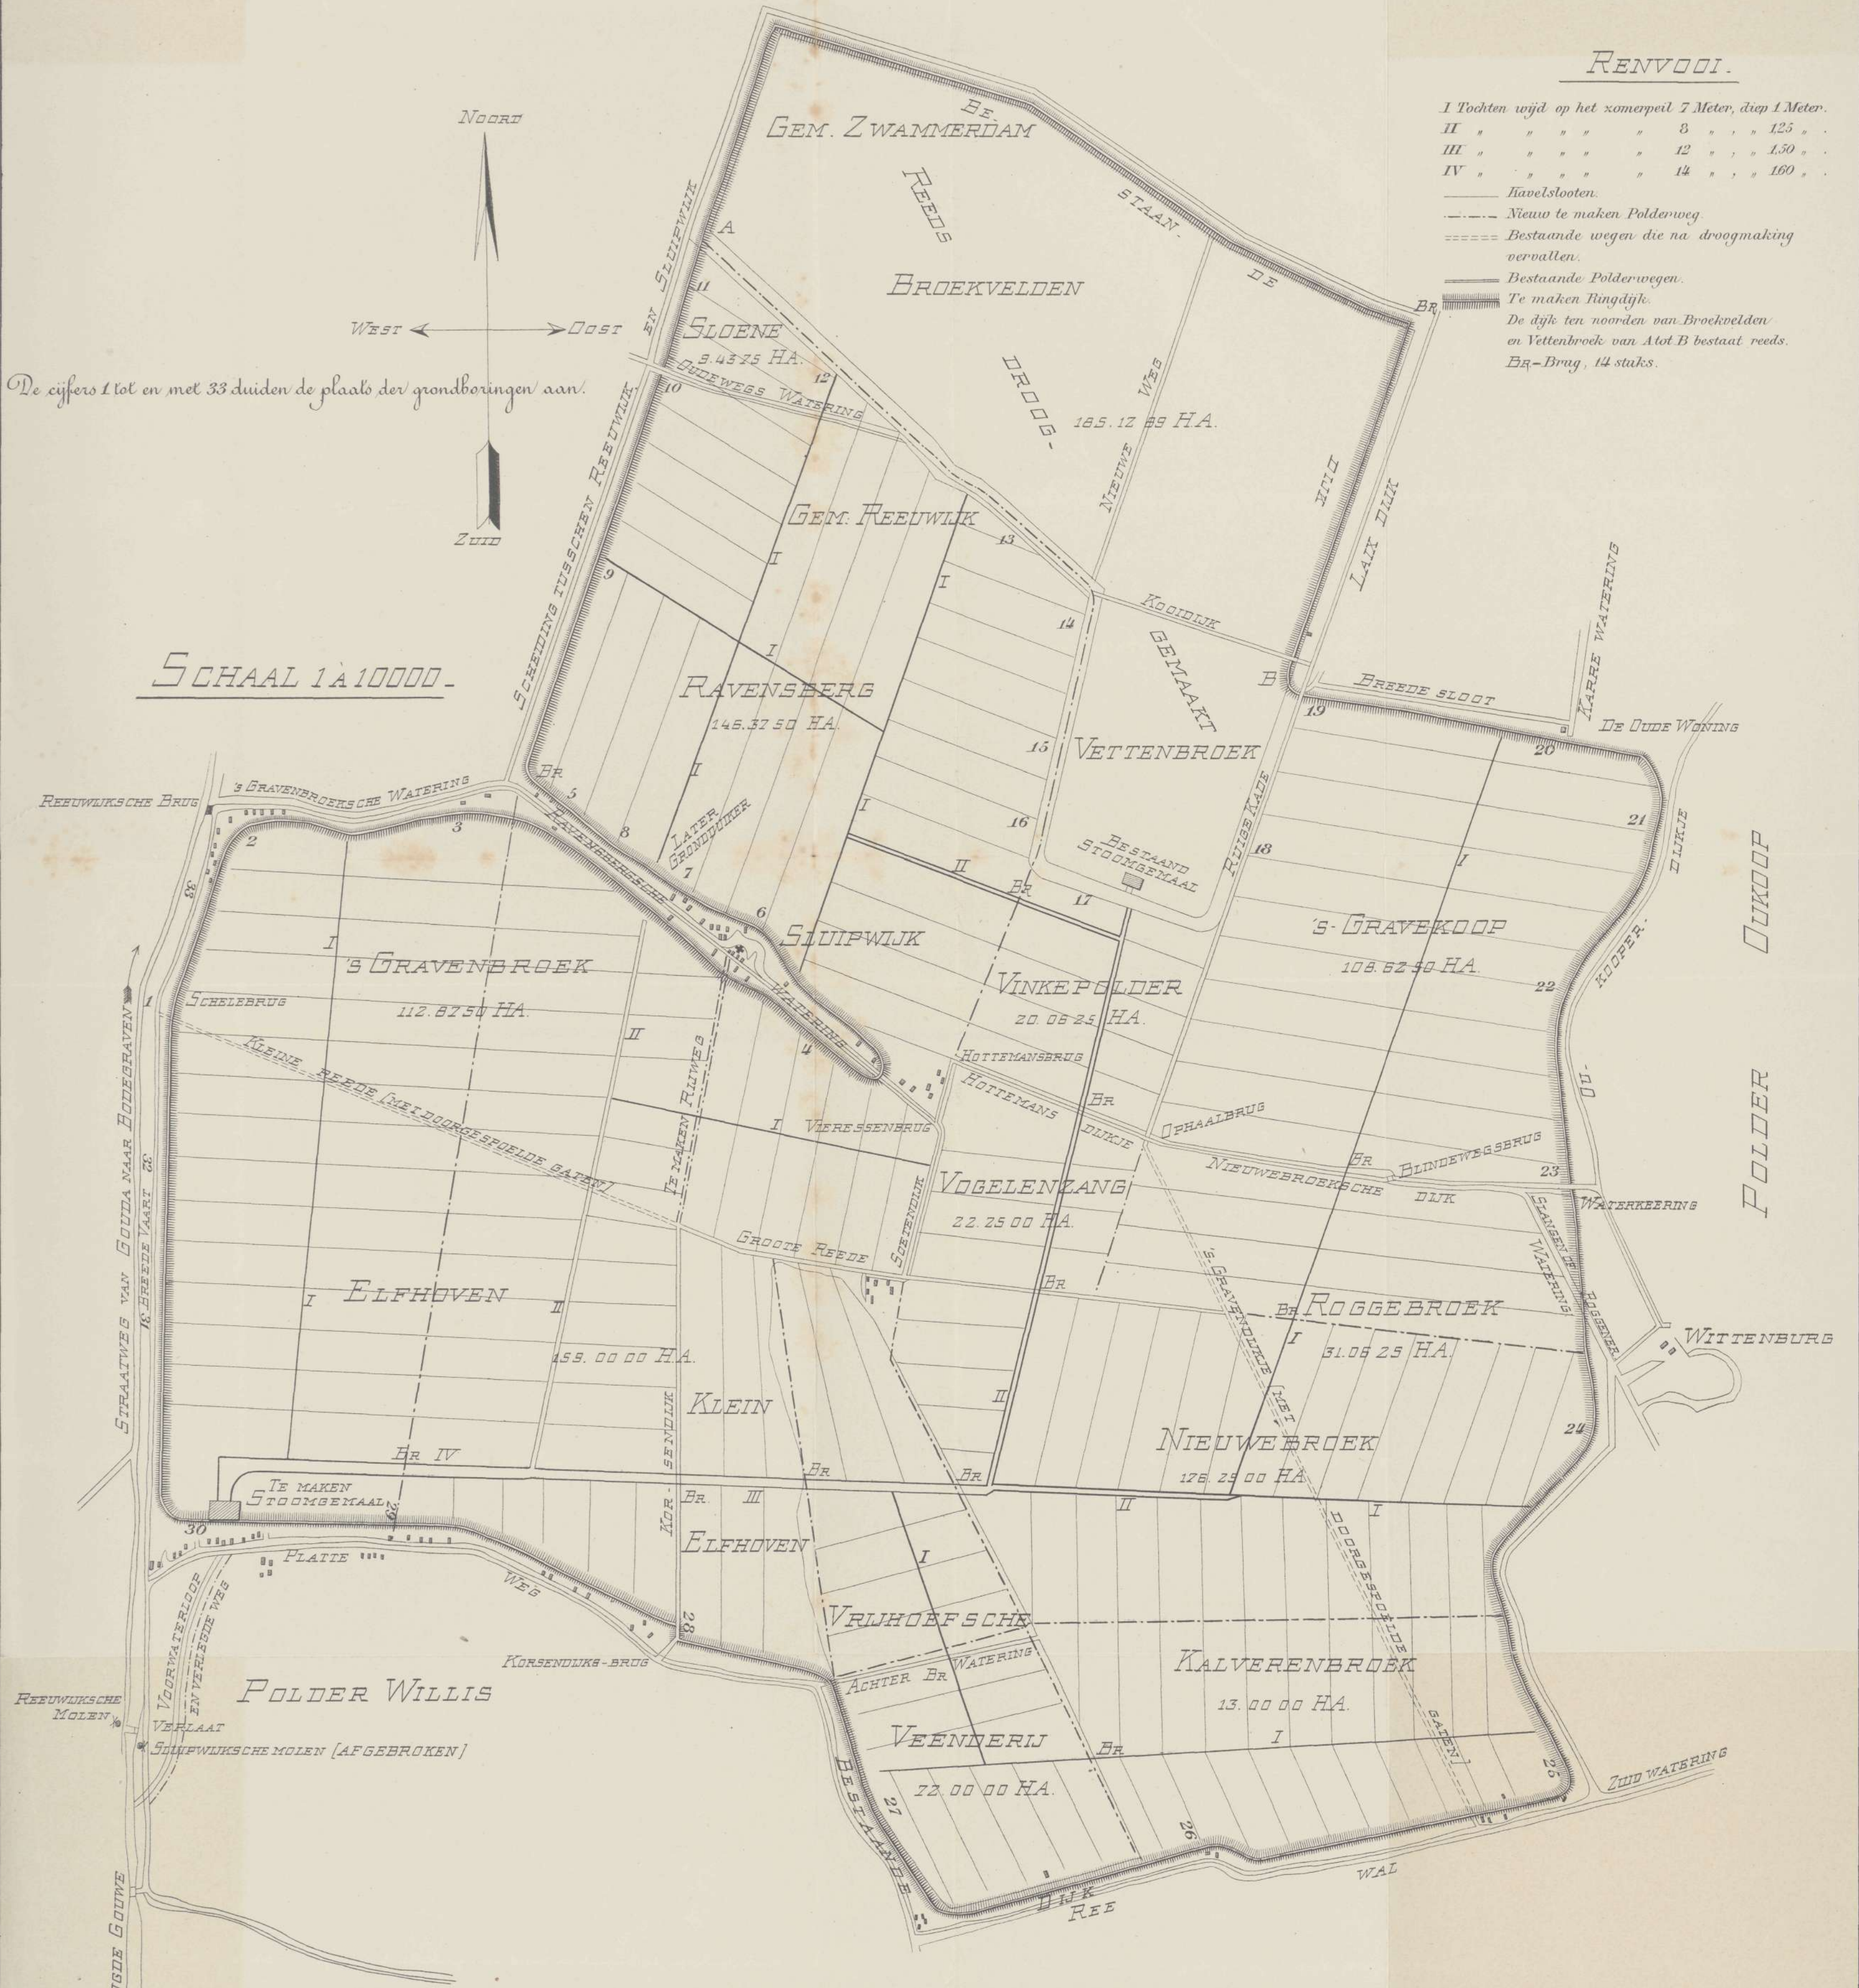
RENVOOI.

I Tochten wijd op het zomerpeil 7 Meter, diep 1 Meter.
II „ „ „ „ „ 8 „ „ 1.25 „ .
III „ „ „ „ „ 12 „ „ 1.50 „ .
IV „ „ „ „ „ 14 „ „ 1.60 „ .
Kavelslooten.
Nieuw te maken Polderweg.
Bestaande wegen die na droogmaking vervallen.
Bestaande Polderwegen.
Te maken Ringdijk.
De dijk ten noorden van Broekvelden en Vettenbroek van A tot B bestaat reeds.
BR - Brug, 14 stuks.

NOORD
WEST
OOST
ZUID

De cijfers 1 tot en met 33 duiden de plaats der grondboringen aan.

SCHAAL 1 À 10000.

GEM. ZWAMMERDAM
BE
REEDS
STAAN
DE
BROEKVELDEN
DROOG-
GEMAAKT
DIJK
185.12 89 HA.
NIEUWE WEG
LAIK DIJK
SCHEIDING TUSSCHEN REEUWIJK EN SLUIPWIJK
A
11
SLOENE
9.43 75 HA.
12
10
OUDEWEGS WATERING
BR
GEM. REEUWIJK
13
9
I
I
I
KOOIDIJK
14
RAVENSBERG
146.37 50 HA.
B
BREEDE SLOOT
19
KARRE WATERING
DE OUDE WONING
20
15
VETTENBROEK
RIJGE KADE
I
I
BR
5
8
LATER GRONDDUIKER
7
16
BESTAAND STOOMGEMAAL
18
21
DIJKJE
REEUWIJKSCHE BRUG
'S GRAVENBROEKSCHE WATERING
2
3
RAVENSBERGSCHE
6
II
BR
17
'S-GRAVEKOOP
108.62 50 HA.
SLUIPWIJK
I
'S GRAVENBROEK
112.87 50 HA.
VINKEPOLDER
20.06 25 HA.
22
KOOPER.
OUDKOOP
33
1
SCHELEBRUG
WATERING
KLEINE REEDE (MET DOORGESPOELDE GATEN)
II
4
HOTTEMANSBRUG
HOTTEMANS DIJKJE
BR
OPHAALBRUG
OU-
POLDER
TE MAKEN RIJWEG
I VIERESSENBRUG
BR
BLINDEWEGSBRUG
NIEUWEBROEKSCHE DIJK
23
WATERKEERING
STRAATWEG VAN GOUDA NAAR BOEGRAVEN
32
18 BREEDE VAART
VOGELENZANG
22.25 00 HA.
SOENDIJK
GROOTE REEDE
SLAGEN'SCHE WATERING
BR
'S GRAVENDIJKJE (MET
I
ELFHOVEN
II
BR ROGGEBROEK
I
31.06 25 HA.
ROGGENER
WITTENBURG
159.00 00 HA.
KLEIN
II
24
BR IV
NIEUWEBROEK
176.29 00 HA.
BR
BR
TE MAKEN STOOMGEMAAL
31
BR. III
KOR-SENDIJK
II
I
30
PLATTE WEG
ELFHOVEN
DOORGESPOELDE GATEN)
I
VOORWATERLOOP EN VERLEGDE WEG
29
28
VRIJHOEFSCHE
KORSENDIJKS-BRUG
ACHTER BR WATERING
KALVERENBROEK
13.00 00 HA.
POLDER WILLIS
REEUWIJKSCHE MOLEN
VERLAAT
SLUIPWIJKSCHE MOLEN (AFGEBROKEN)
VEENDERIJ
BR
I
72.00 00 HA.
BESTAANDE
27
26
25
ZUID WATERING
WAL
DIJK
REE
GOUWE
OUDE